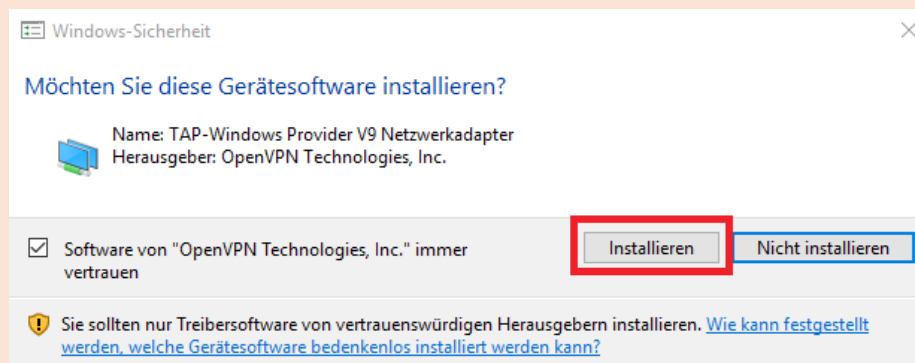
Windows-Sicherheit

Möchten Sie diese Gerätesoftware installieren?

Name: TAP-Windows Provider V9 Netzwerkadapter
Herausgeber: OpenVPN Technologies, Inc.

Software von "OpenVPN Technologies, Inc." immer vertrauen

Installieren

Nicht installieren

Sie sollten nur Treibersoftware von vertrauenswürdigen Herausgebern installieren. Wie kann festgestellt werden, welche Gerätesoftware bedenkenlos installiert werden kann?